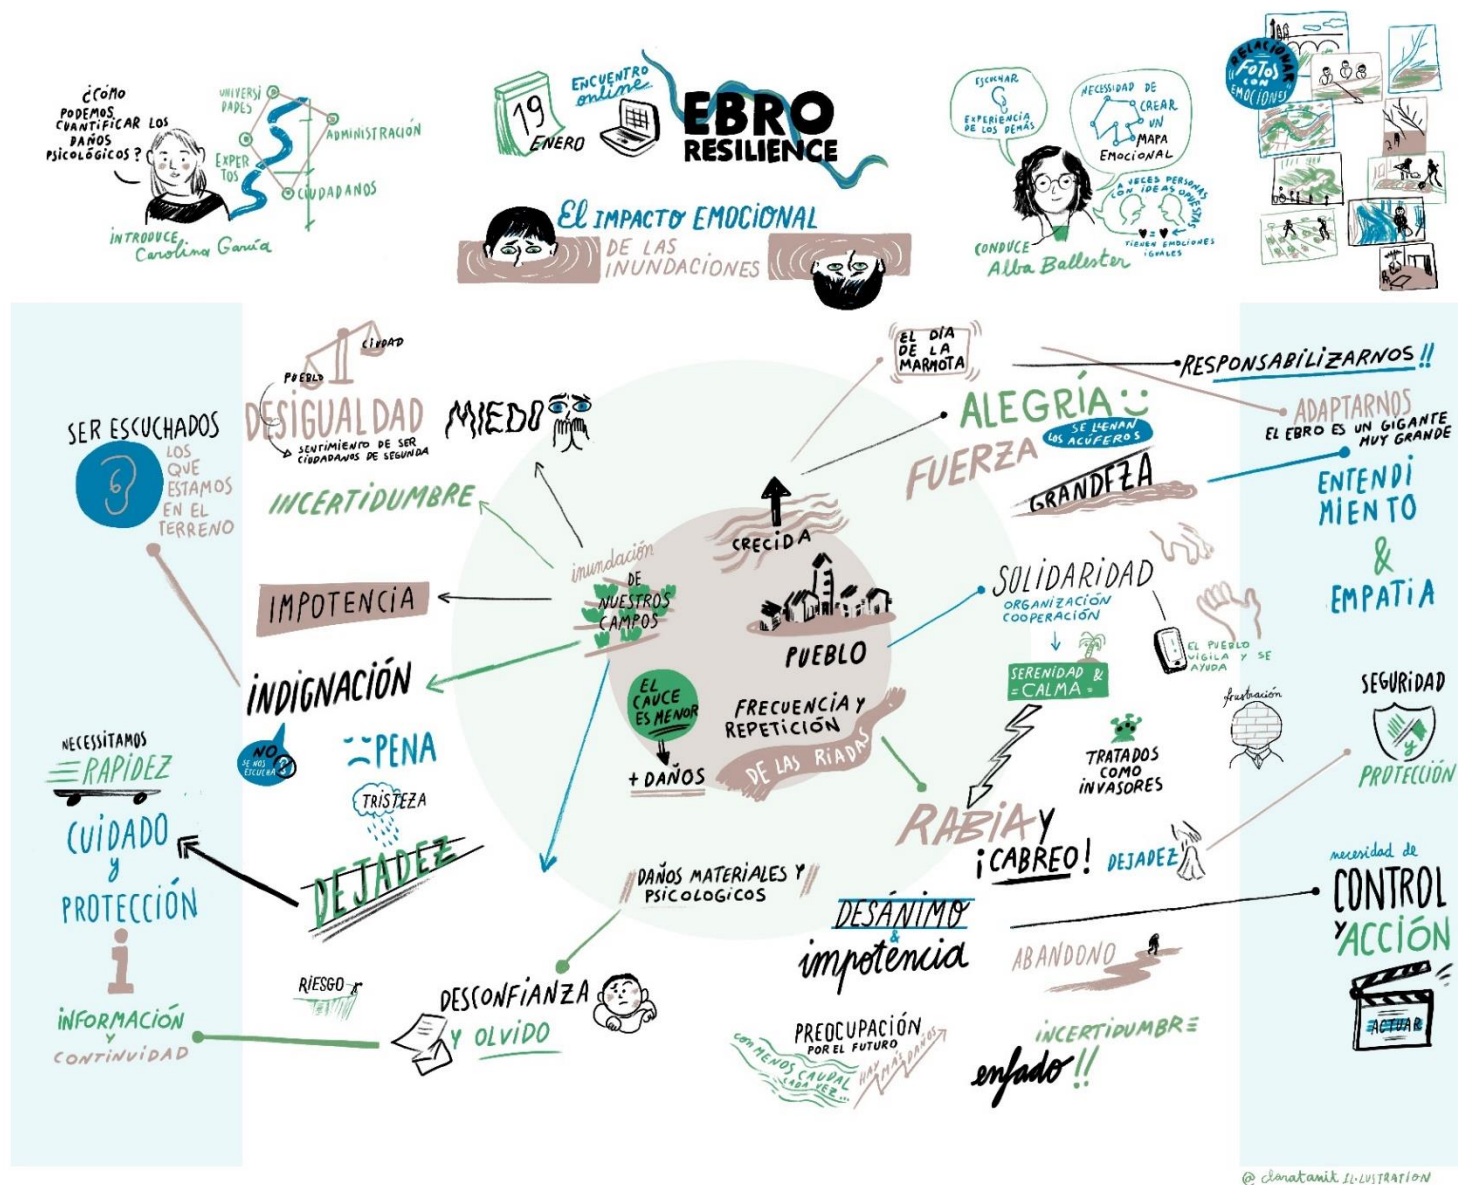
¿CÓMO PODEMOS CUANTIFICAR LOS DAÑOS PSICOLÓGICOS?

UNIVERSIDADES
ADMINISTRACIÓN
EXPERTOS
CIUDADANOS

INTRODUCE Carolina García

19 ENERO
ENCUENTRO online
EBRO RESILIENCE

EL IMPACTO EMOCIONAL DE LAS INUNDACIONES

ESCUCHAR EXPERIENCIA DE LOS DEMÁS
NECESSIDAD DE CREAR UN MAPA EMOCIONAL
A VECES PERSONAS CON IDEAS OPUESTAS TIENEN EMOCIONES IGUALES

CONDUCE Alba Ballester

RELACIONAR FOTOS CON EMOCIONES

SER ESCUCHADOS
LOS QUE ESTAMOS EN EL TERRENO

CIUDAD
PUEBLO
DESIGUALDAD
SENTIMIENTO DE SER CIUDADANOS DE SEGUNDA

MIEDO

INCERTIDUMBRE

IMPOTENCIA

INDIGNACIÓN

NO SE NOS ESCUCHA

PENA

TRISTEZA

DEJADEZ

NECESSITAMOS RAPIDEZ

CUIDADO Y PROTECCIÓN

INFORMACIÓN Y CONTINUIDAD

RIESGO

DESCONFIANZA Y OLVIDO

inundación DE NUESTROS CAMPOS

EL CAUCE ES MENOR
+ DAÑOS

CRECIDA

PUEBLO

FRECUENCIA Y REPETICIÓN DE LAS RIADAS

DAÑOS MATERIALES Y PSICOLOGICOS

EL DÍA DE LA MARMOTA

RESPONSABILIZARNOS!!

ALEGRÍA

FUERZA

SE LLENAN LOS ACÚFEROS

GRANDEZA

ADAPTARNOS
EL EBRO ES UN GIGANTE MUY GRANDE

ENTENDIMIENTO & EMPATIA

SOLIDARIDAD
ORGANIZACIÓN COOPERACIÓN

EL PUEBLO VIGILA Y SE AYUDA

SERENIDAD & CALMA

TRATADOS COMO INVASORES

frustración

SEGURIDAD

PROTECCIÓN

RABIA Y ¡CABREO!

DEJADEZ

necesidad de CONTROL Y ACCIÓN

ACTUAR

DESÁNIMO & impotencia

ABANDONO

PREOCUPACIÓN POR EL FUTURO
CON MENOS CAUDAL CADA VEZ...
HAY MÁS DAÑOS

INCERTIDUMBRE

enfado!!

@ clanatamik ILLUSTRATION